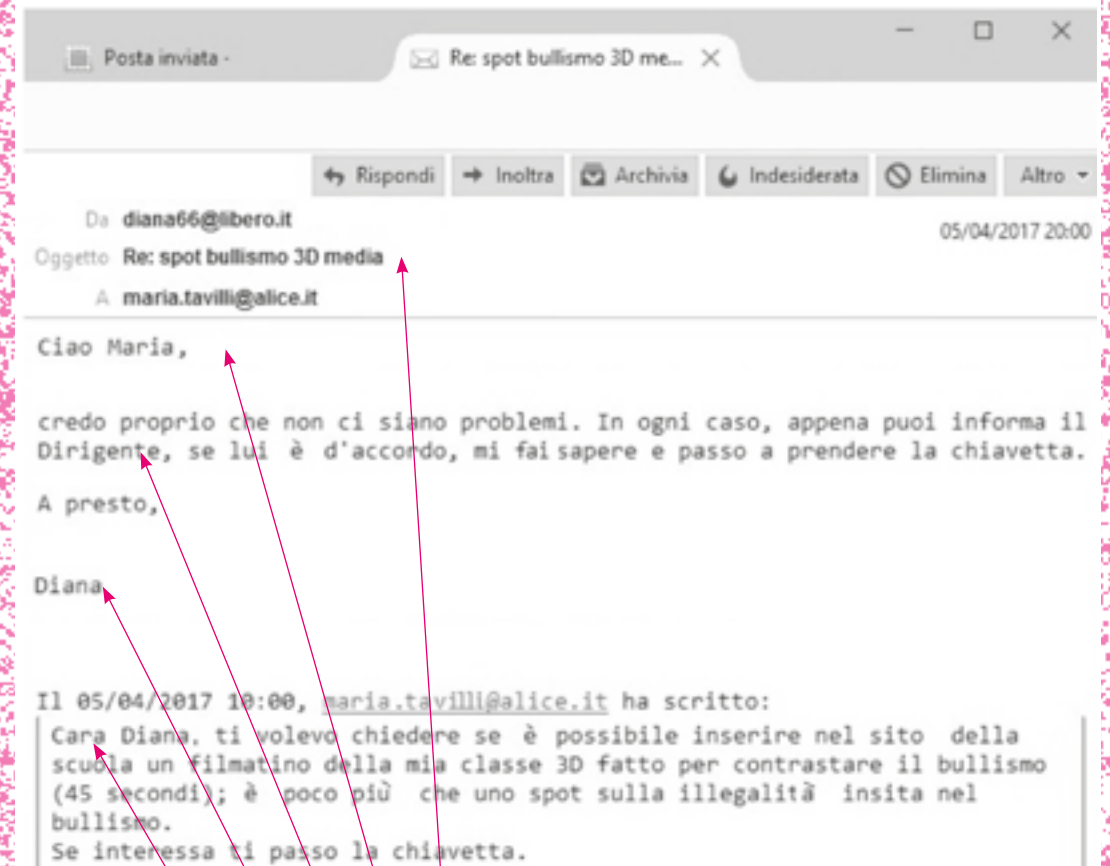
Posta inviata -

Re: spot bullismo 3D me...

Rispondi
Inoltra
Archivia
Indesiderata
Elimina
Altro

Da diana66@libero.it
05/04/2017 20:00
Oggetto Re: spot bullismo 3D media
A maria.tavilli@alice.it

Ciao Maria,

credo proprio che non ci siano problemi. In ogni caso, appena puoi informa il Dirigente, se lui è d'accordo, mi fai sapere e passo a prendere la chiavetta.

A presto,

Diana

Il 05/04/2017 10:00, maria.tavilli@alice.it ha scritto:
Cara Diana, ti volevo chiedere se è possibile inserire nel sito della scuola un filmatino della mia classe 3D fatto per contrastare il bullismo (45 secondi); è poco più che uno spot sulla illegalità insita nel bullismo.
Se interessa ti passo la chiavetta.